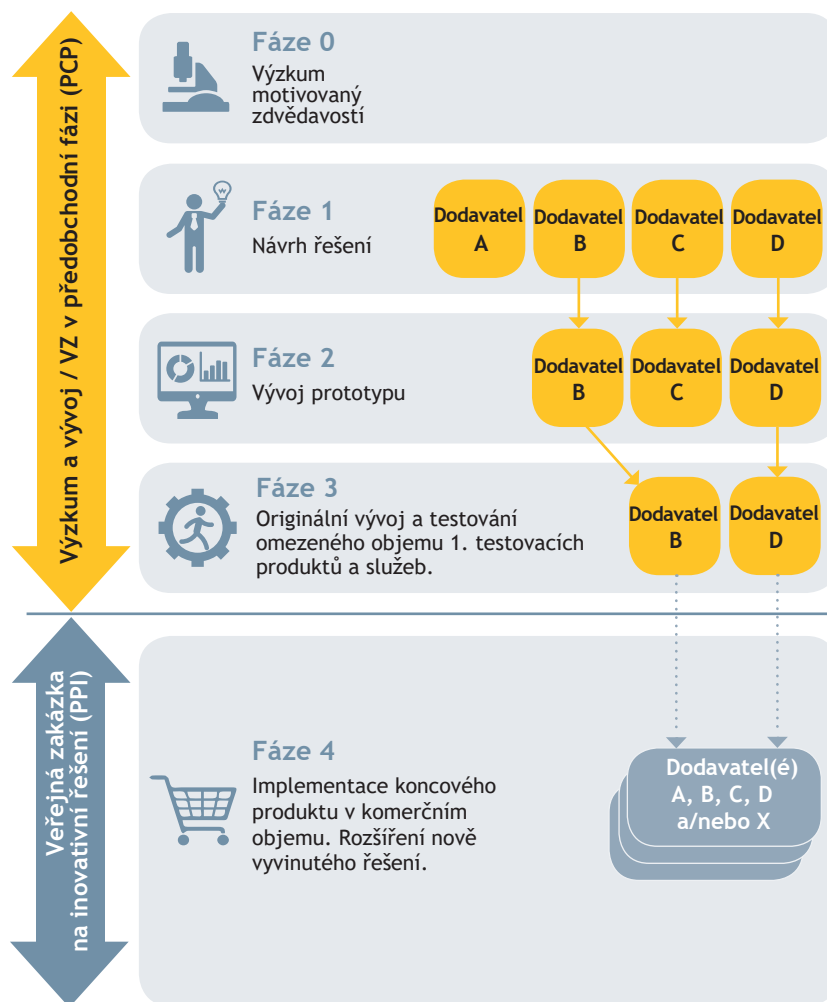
Výzkum a vývoj / VZ v předobchodní fázi (PCP)

Fáze 0
Výzkum motivovaný zdvědavostí

Fáze 1
Návrh řešení

Dodavatel A
Dodavatel B
Dodavatel C
Dodavatel D

Fáze 2
Vývoj prototypu

Dodavatel B
Dodavatel C
Dodavatel D

Fáze 3
Originální vývoj a testování omezeného objemu 1. testovacích produktů a služeb.

Dodavatel B
Dodavatel D

Veřejná zakázka na inovativní řešení (PPI)

Fáze 4
Implementace koncového produktu v komerčním objemu. Rozšíření nově vyvinutého řešení.

Dodavatel(é) A, B, C, D a/nebo X